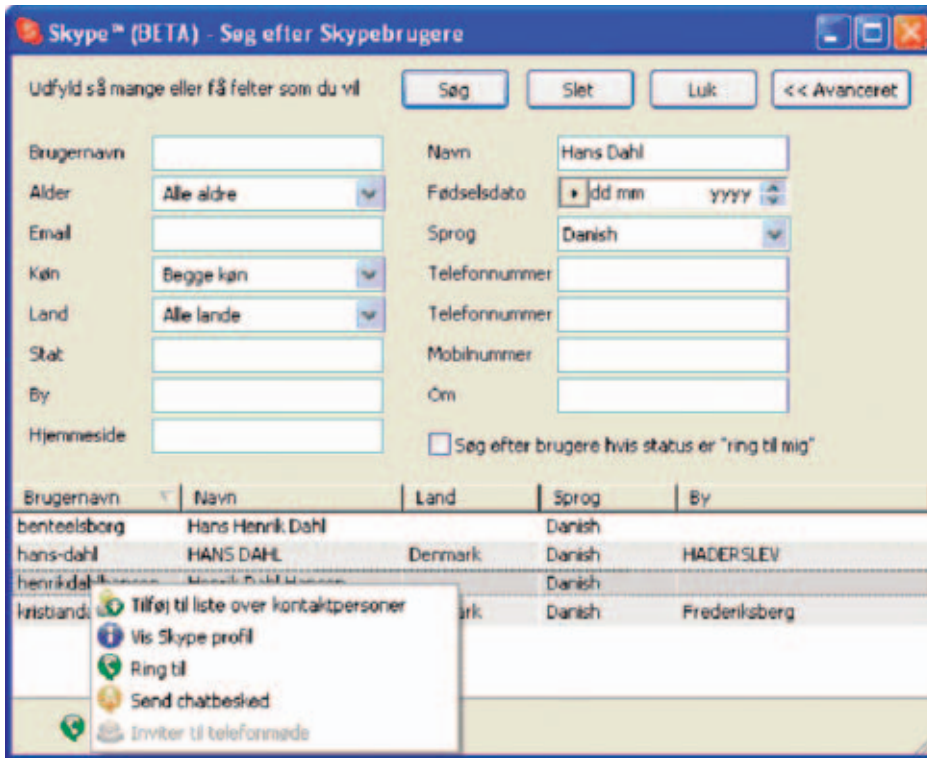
Skype™ (BETA) - Søg efter Skypebrugere

Udfyld så mange eller få felter som du vil

Søg Slet Luk << Avanceret

Brugernavn
Alder Alle aldre
Email
Køn Begge køn
Land Alle lande
Stat
By
Hjemmeside

Navn Hans Dahl
Fødselsdato dd mm yyyy
Sprog Danish
Telefonnummer
Telefonnummer
Mobilnummer
Om

Søg efter brugere hvis status er "ring til mig"

| Brugernavn | Navn | Land | Sprog | By |
|---|---|---|---|---|
| benteelsborg | Hans Henrik Dahl | | Danish | |
| hans-dahl | HANS DAHL | Denmark | Danish | HADERSLEV |
| henrikdahl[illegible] | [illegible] | | Danish | |
| kristiand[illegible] | | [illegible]ark | Danish | Frederiksberg |

Tilføj til liste over kontaktpersoner
Vis Skype profil
Ring til
Send chatbesked
Inviter til telefonmøde